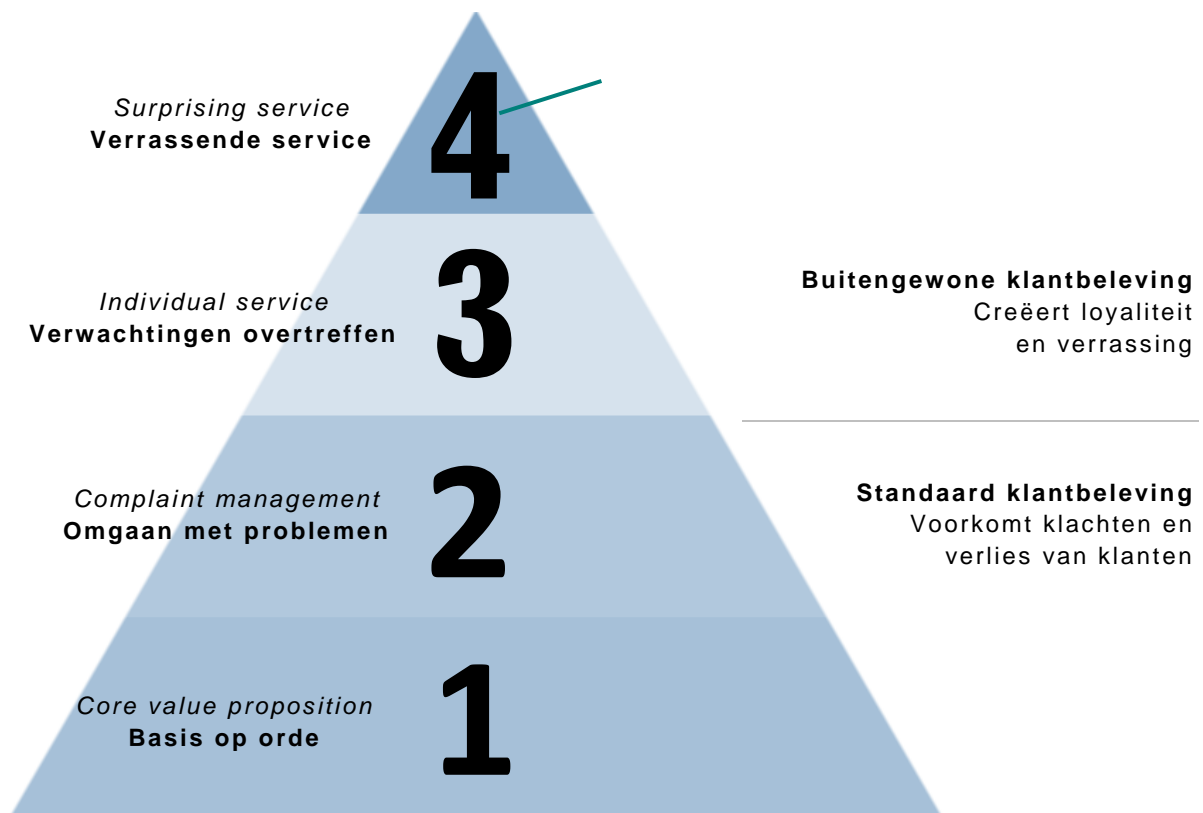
Surprising service
**Verrassende service**

4

Individual service
**Verwachtingen overtreffen**

3

**Buitengewone klantbeleving**
Creëert loyaliteit en verrassing

Complaint management
**Omgaan met problemen**

2

**Standaard klantbeleving**
Voorkomt klachten en verlies van klanten

Core value proposition
**Basis op orde**

1